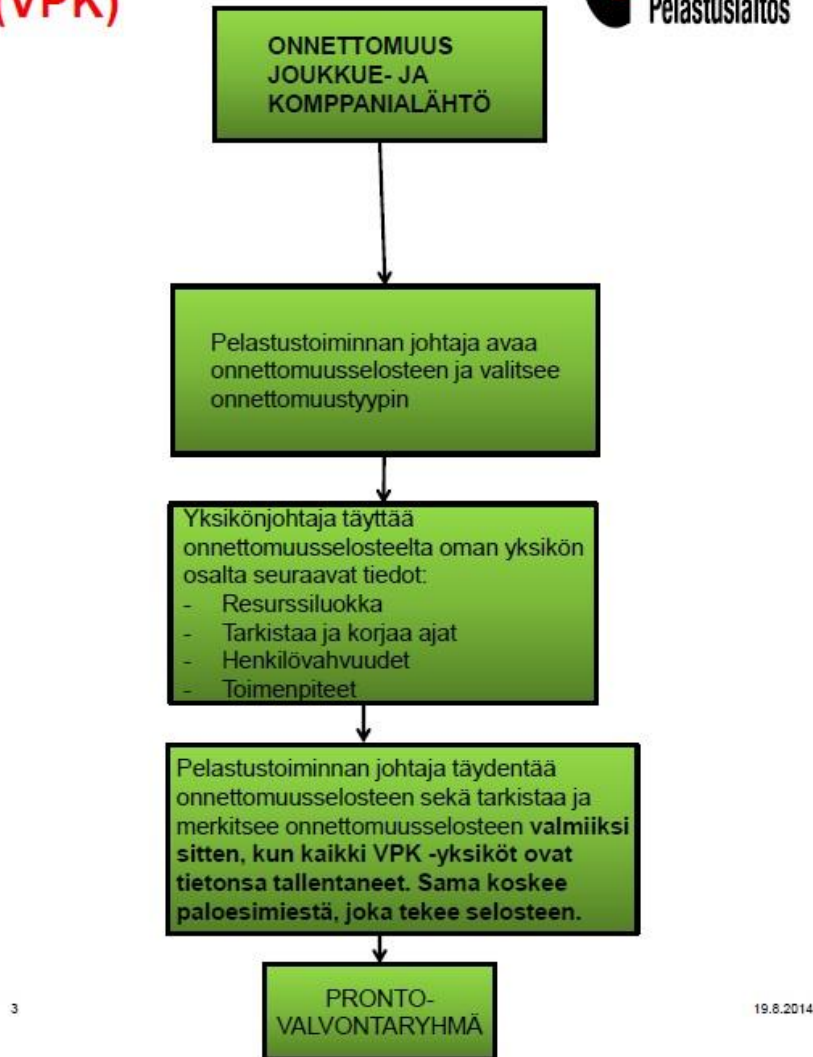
(VPK)

Pelastuslaitos

ONNETTOMUUS JOUKKUE- JA KOMPPANIALÄHTÖ

Pelastustoiminnan johtaja avaa onnettomuusselosteen ja valitsee onnettomuustyypin

Yksikönjohtaja täyttää onnettomuusselosteelta oman yksikön osalta seuraavat tiedot:
- Resurssiluokka
- Tarkistaa ja korjaa ajat
- Henkilövahvuudet
- Toimenpiteet

Pelastustoiminnan johtaja täydentää onnettomuusselosteen sekä tarkistaa ja merkitsee onnettomuusselosteen **valmiiksi sitten, kun kaikki VPK -yksiköt ovat tietonsa tallentaneet. Sama koskee paloesimiestä, joka tekee selosteen.**

PRONTO-VALVONTARYHMÄ

3

19.8.2014